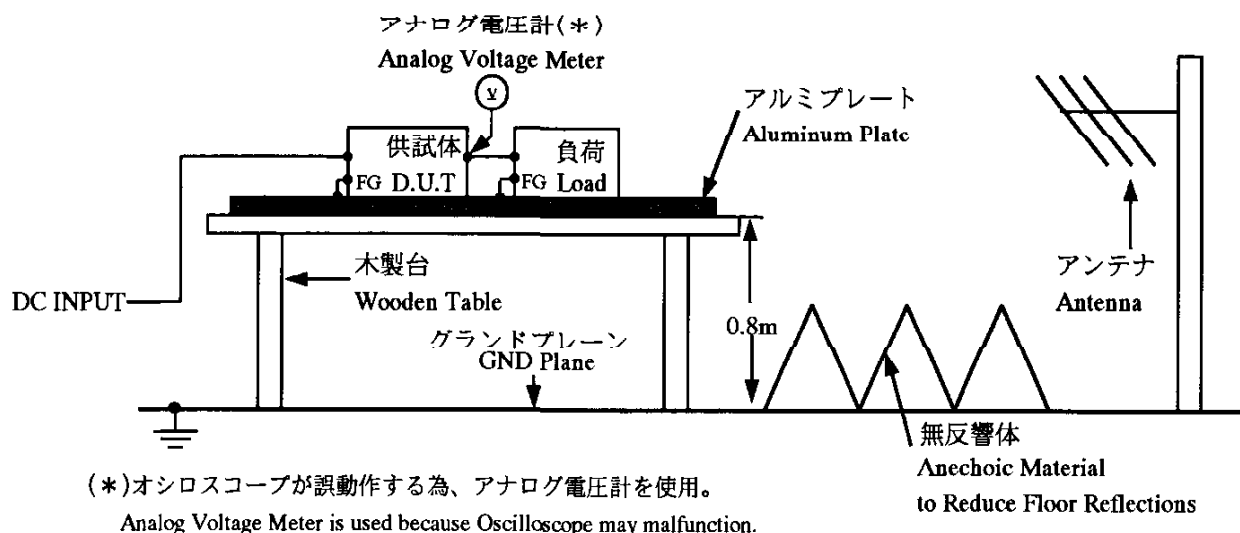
アナログ電圧計(＊)
Analog Voltage Meter

V

アルミプレート
Aluminum Plate

供試体
FG D.U.T

負荷
FG Load

木製台
Wooden Table

DC INPUT

グランドプレーン
GND Plane

0.8m

アンテナ
Antenna

無反響体
Anechoic Material
to Reduce Floor Reflections

(＊)オシロスコープが誤動作する為、アナログ電圧計を使用。
Analog Voltage Meter is used because Oscilloscope may malfunction.